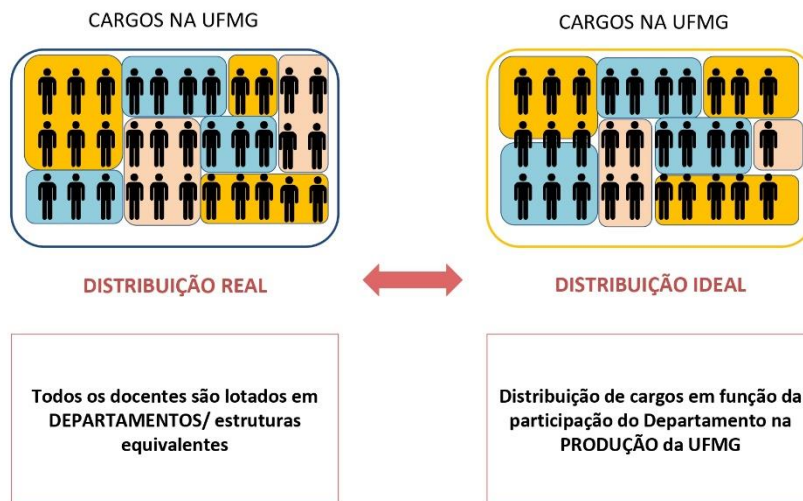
CARGOS NA UFMG

DISTRIBUIÇÃO REAL

Todos os docentes são lotados em DEPARTAMENTOS/ estruturas equivalentes

CARGOS NA UFMG

DISTRIBUIÇÃO IDEAL

Distribuição de cargos em função da participação do Departamento na PRODUÇÃO da UFMG